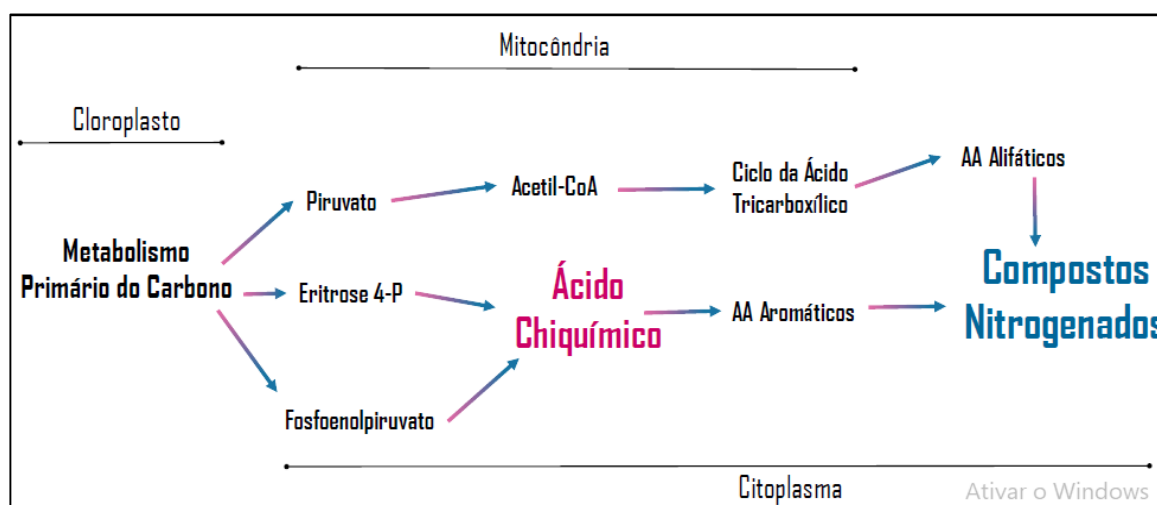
Mitocôndria

Cloroplasto

Piruvato

Acetil-CoA

Ciclo da Ácido Tricarboxílico

AA Alifáticos

Metabolismo Primário do Carbono

Eritrose 4-P

Ácido Chiquímico

AA Aromáticos

Compostos Nitrogenados

Fosfoenolpiruvato

Citoplasma

Ativar o Windows